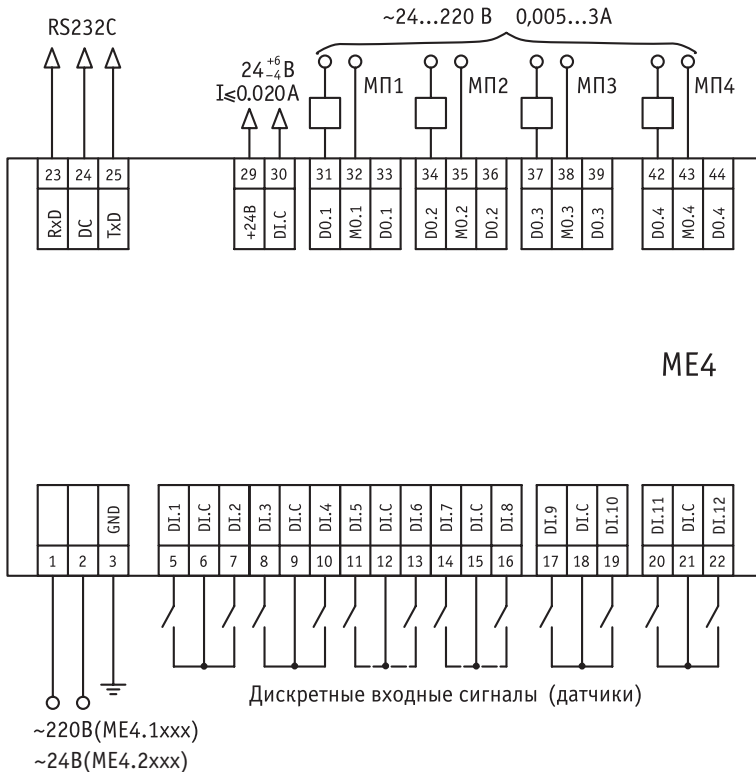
RS232C

~24...220 В 0,005...3А

$24^{+6}_{-4}$В
I⩽0.020A

МП1 МП2 МП3 МП4

| 23 | 24 | 25 |
|---|---|---|
| RxD | DC | TxD |

| 29 | 30 |
|---|---|
| +24В | DI.C |

| 31 | 32 | 33 | 34 | 35 | 36 | 37 | 38 | 39 | 42 | 43 | 44 |
|---|---|---|---|---|---|---|---|---|---|---|---|
| DO.1 | MO.1 | DO.1 | DO.2 | MO.2 | DO.2 | DO.3 | MO.3 | DO.3 | DO.4 | MO.4 | DO.4 |

ME4

| | | GND | DI.1 | DI.C | DI.2 | DI.3 | DI.C | DI.4 | DI.5 | DI.C | DI.6 | DI.7 | DI.C | DI.8 | DI.9 | DI.C | DI.10 | DI.11 | DI.C | DI.12 |
|---|---|---|---|---|---|---|---|---|---|---|---|---|---|---|---|---|---|---|---|---|
| 1 | 2 | 3 | 5 | 6 | 7 | 8 | 9 | 10 | 11 | 12 | 13 | 14 | 15 | 16 | 17 | 18 | 19 | 20 | 21 | 22 |

Дискретные входные сигналы (датчики)

~220В(ME4.1xxx)
~24В(ME4.2xxx)